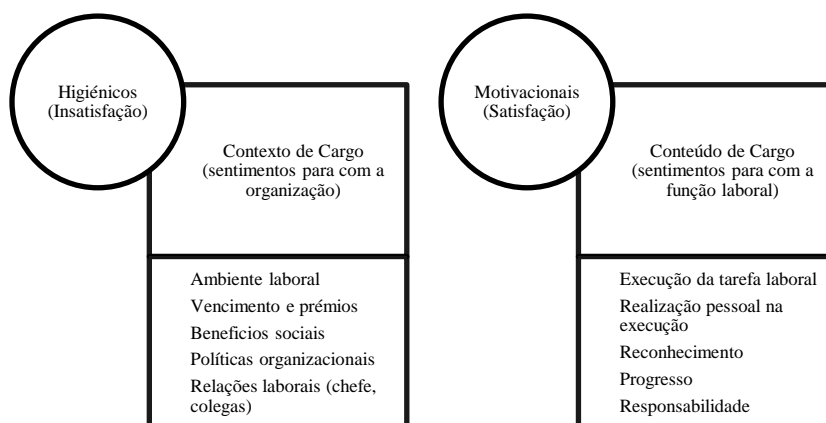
Higiénicos
(Insatisfação)

Contexto de Cargo
(sentimentos para com a organização)

Ambiente laboral
Vencimento e prémios
Beneficios sociais
Políticas organizacionais
Relações laborais (chefe, colegas)

Motivacionais
(Satisfação)

Conteúdo de Cargo
(sentimentos para com a função laboral)

Execução da tarefa laboral
Realização pessoal na execução
Reconhecimento
Progresso
Responsabilidade